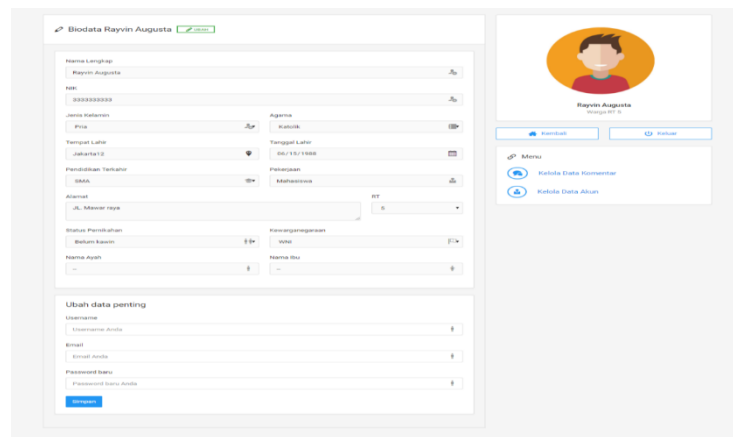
Biodata Rayvin Augusta Ubah

Nama Lengkap
Rayvin Augusta

NIK
3333333333

Jenis Kelamin
Pria

Agama
Katolik

Tempat Lahir
Jakarta12

Tanggal Lahir
05/15/1988

Pendidikan Terakhir
SMA

Pekerjaan
Mahasiswa

Alamat
JL. Mawar raya

RT
5

Status Pernikahan
Belum kawin

Kewarganegaraan
WNI

Nama Ayah
--

Nama Ibu
--

Ubah data penting

Username
Username Anda

Email
Email Anda

Password baru
Password baru Anda

Simpan

Rayvin Augusta
Warga RT 5

Kembali
Keluar

Menu
Kelola Data Komentar
Kelola Data Akun